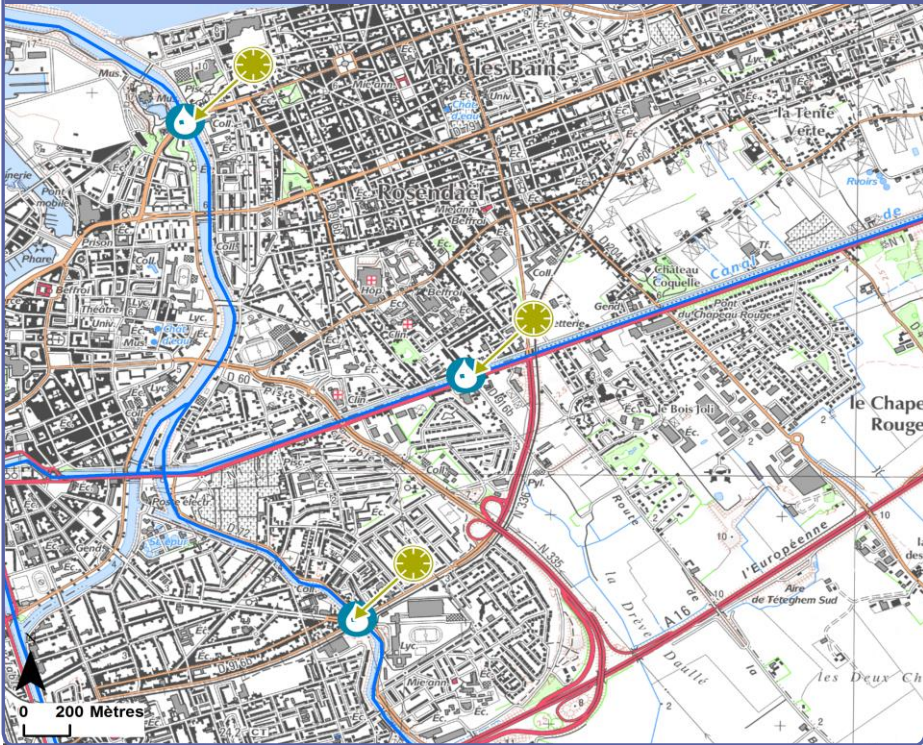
Malo-les-Bains
Mus.
Coll.
Éc.
Mairie
Univ.
Château d'eau
Lyc.
la Tente Verte
Rosendael
Mairie
Beffroi
Réservoirs
Pont mobile
Prison
Phare
Beffroi
Théâtre
Univ.
Mus.
Coll.
Lyc.
Hôp.
Clin.
Château Coquelle
Canal
Pont du Chapeau Rouge
Gend.
Coll.
D 60
D 916
Clin.
le Bois Joli
le Chapeau Rouge
N 336
N 335
Pyl.
Route
la Drève Daullé
l'Européenne
A 16
Aire de Téteghem Sud
les Deux Ch
Poste élect.
St. épur.
Gend.
Lyc.
Mairie
D 916
Éc.
10
2
0 200 Mètres